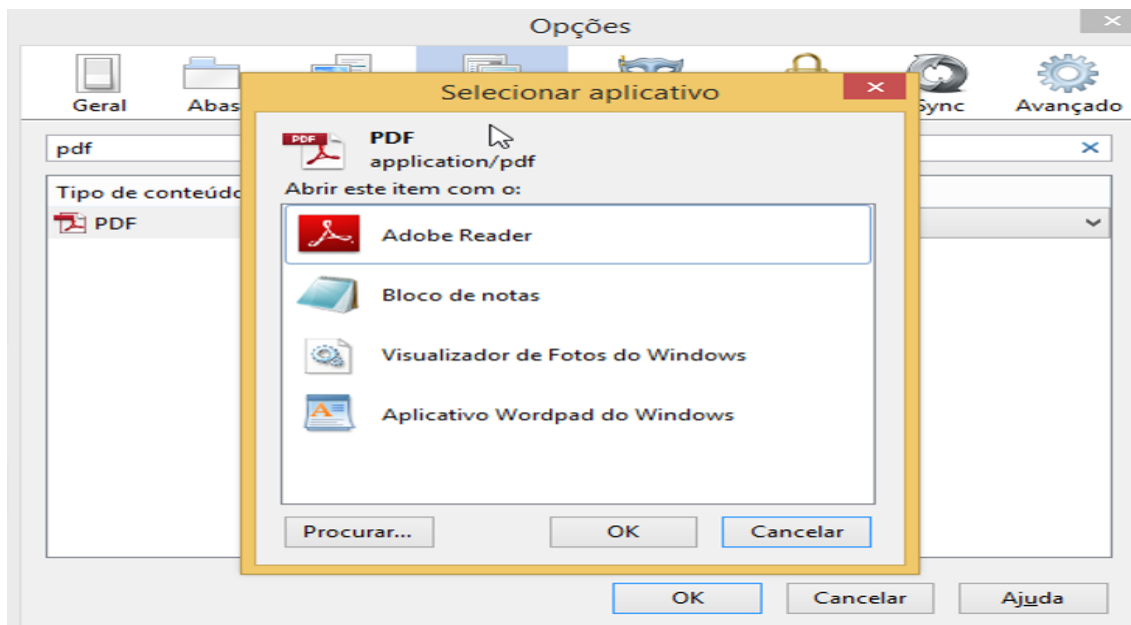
Opções

Geral

Abas

Sync

Avançado

pdf

Tipo de conteúdo

PDF

Selecionar aplicativo

PDF
application/pdf

Abrir este item com o:

Adobe Reader

Bloco de notas

Visualizador de Fotos do Windows

Aplicativo Wordpad do Windows

Procurar...

OK

Cancelar

OK

Cancelar

Ajuda